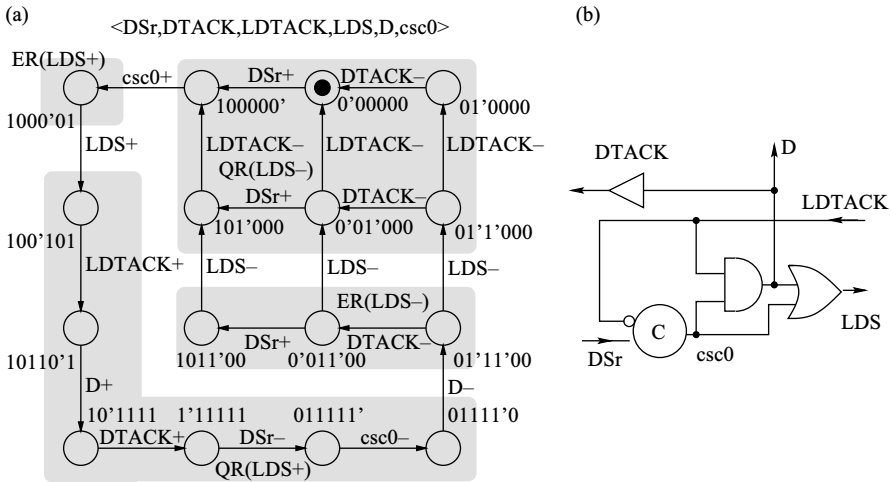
(a)

<DSr,DTACK,LDTACK,LDS,D,csc0>

ER(LDS+)

csc0+

DSr+

DTACK–

1000'01

100000'

0'00000

01'0000

LDS+

LDTACK–

LDTACK–

LDTACK–

QR(LDS–)

DSr+

DTACK–

100'101

101'000

0'01'000

01'1'000

LDTACK+

LDS–

LDS–

LDS–

ER(LDS–)

DSr+

DTACK–

10110'1

1011'00

0'011'00

01'11'00

D+

D–

10'1111

1'11111

011111'

01111'0

DTACK+

DSr–

csc0–

QR(LDS+)

(b)

DTACK

D

LDTACK

C

LDS

DSr

csc0